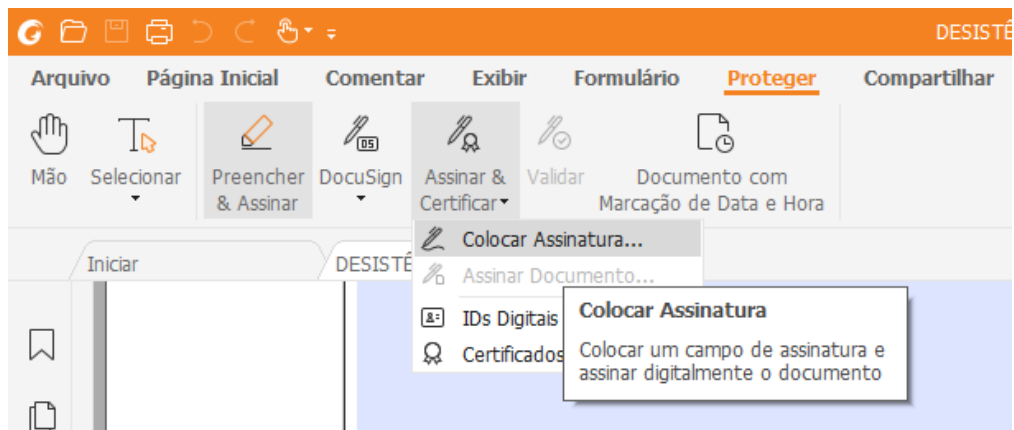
DESISTÊ

Arquivo Página Inicial Comentar Exibir Formulário Proteger Compartilhar

Mão Selecionar Preencher & Assinar DocuSign Assinar & Certificar Validar Documento com Marcação de Data e Hora

Iniciar DESISTÊ

Colocar Assinatura...
Assinar Documento...
IDs Digitais
Certificados

Colocar Assinatura
Colocar um campo de assinatura e assinar digitalmente o documento